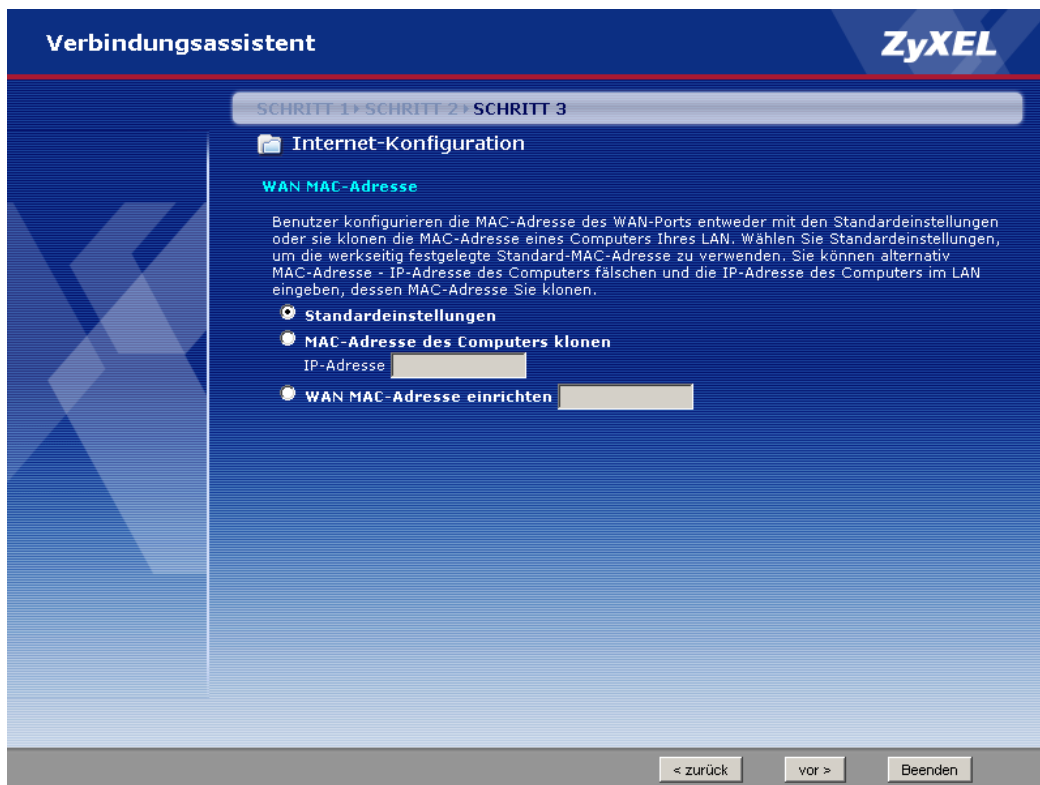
Verbindungsassistent

ZyXEL

SCHRITT 1 › SCHRITT 2 › SCHRITT 3

Internet-Konfiguration

WAN MAC-Adresse

Benutzer konfigurieren die MAC-Adresse des WAN-Ports entweder mit den Standardeinstellungen oder sie klonen die MAC-Adresse eines Computers Ihres LAN. Wählen Sie Standardeinstellungen, um die werkseitig festgelegte Standard-MAC-Adresse zu verwenden. Sie können alternativ MAC-Adresse - IP-Adresse des Computers fälschen und die IP-Adresse des Computers im LAN eingeben, dessen MAC-Adresse Sie klonen.

Standardeinstellungen

MAC-Adresse des Computers klonen

IP-Adresse

WAN MAC-Adresse einrichten

< zurück

vor >

Beenden